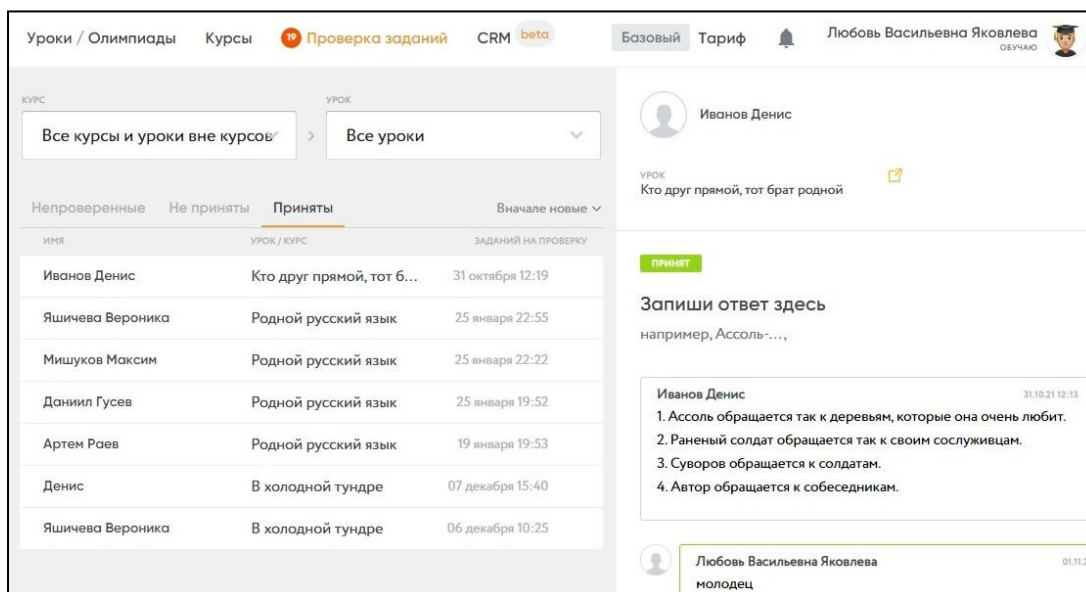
Уроки / Олимпиады Курсы 19 Проверка заданий CRM beta Базовый Тариф Любовь Васильевна Яковлева ОБУЧАЮ

КУРС
Все курсы и уроки вне курсов

УРОК
Все уроки

Непроверенные Не приняты Приняты Вначале новые

| ИМЯ | УРОК / КУРС | ЗАДАНИЙ НА ПРОВЕРКУ |
|---|---|---|
| Иванов Денис | Кто друг прямой, тот б... | 31 октября 12:19 |
| Яшичева Вероника | Родной русский язык | 25 января 22:55 |
| Мишуков Максим | Родной русский язык | 25 января 22:22 |
| Даниил Гусев | Родной русский язык | 25 января 19:52 |
| Артем Раев | Родной русский язык | 19 января 19:53 |
| Денис | В холодной тундре | 07 декабря 15:40 |
| Яшичева Вероника | В холодной тундре | 06 декабря 10:25 |

Иванов Денис

УРОК
Кто друг прямой, тот брат родной

ПРИНЯТ

Запиши ответ здесь
например, Ассоль-...,

Иванов Денис 31.10.21 12:13
1. Ассоль обращается так к деревьям, которые она очень любит.
2. Раненый солдат обращается так к своим сослуживцам.
3. Суворов обращается к солдатам.
4. Автор обращается к собеседникам.

Любовь Васильевна Яковлева 01.11.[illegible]
молодец